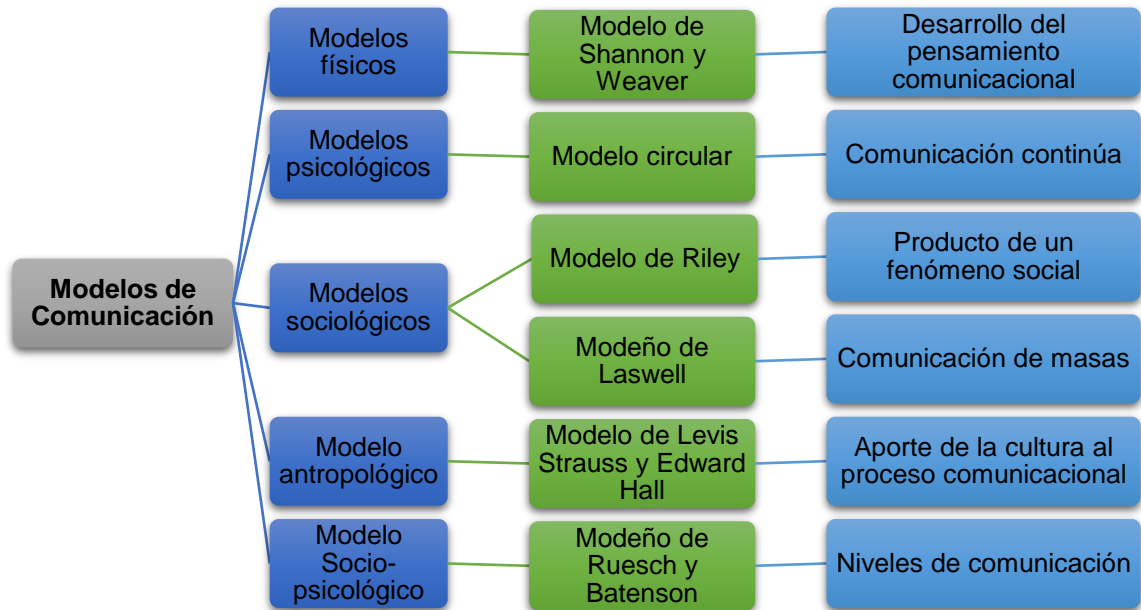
Modelos de Comunicación

Modelos físicos

Modelo de Shannon y Weaver

Desarrollo del pensamiento comunicacional

Modelos psicológicos

Modelo circular

Comunicación continúa

Modelos sociológicos

Modelo de Riley

Producto de un fenómeno social

Modeño de Laswell

Comunicación de masas

Modelo antropológico

Modelo de Levis Strauss y Edward Hall

Aporte de la cultura al proceso comunicacional

Modelo Socio-psicológico

Modeño de Ruesch y Batenson

Niveles de comunicación